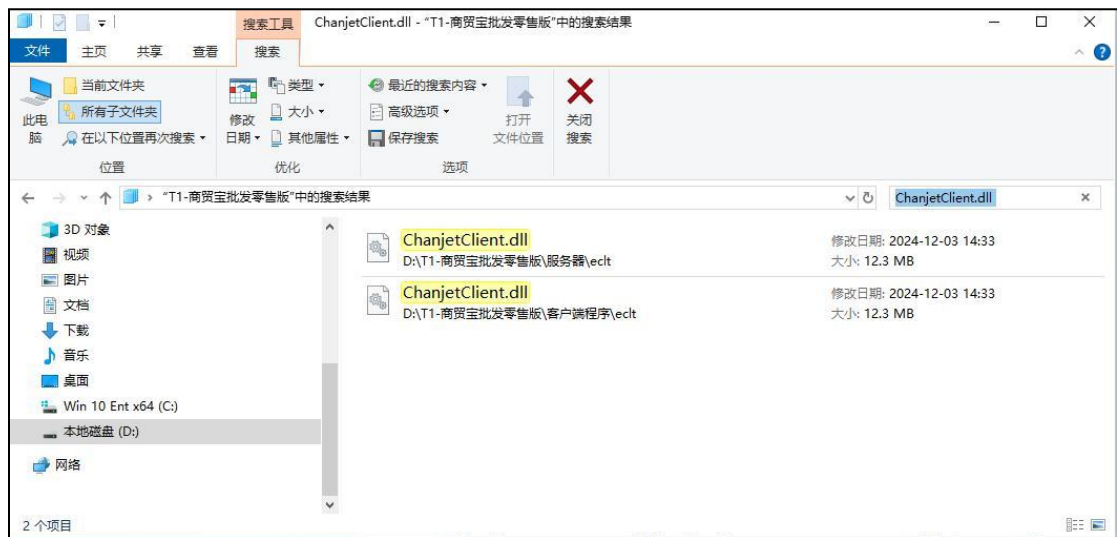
搜索工具 ChanjetClient.dll - "T1-商贸宝批发零售版"中的搜索结果

文件 主页 共享 查看 搜索

此电脑 当前文件夹 所有子文件夹 在以下位置再次搜索 ▾
位置

修改日期 ▾ 类型 ▾ 大小 ▾ 其他属性 ▾
优化

最近的搜索内容 ▾ 高级选项 ▾ 保存搜索 打开文件位置 关闭搜索
选项

› "T1-商贸宝批发零售版"中的搜索结果 ChanjetClient.dll

3D 对象
视频
图片
文档
下载
音乐
桌面
Win 10 Ent x64 (C:)
本地磁盘 (D:)
网络

ChanjetClient.dll
D:\T1-商贸宝批发零售版\服务器\eclt
修改日期: 2024-12-03 14:33
大小: 12.3 MB

ChanjetClient.dll
D:\T1-商贸宝批发零售版\客户端程序\eclt
修改日期: 2024-12-03 14:33
大小: 12.3 MB

2 个项目